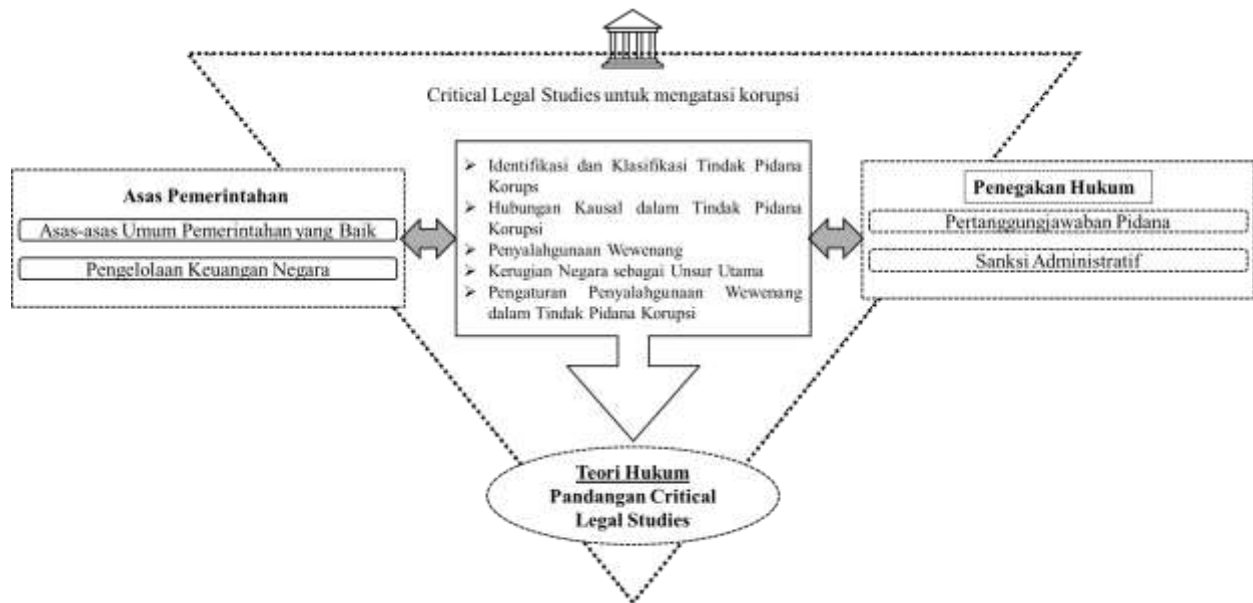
Critical Legal Studies untuk mengatasi korupsi

Asas Pemerintahan

Asas-asas Umum Pemerintahan yang Baik

Pengelolaan Keuangan Negara

➢ Identifikasi dan Klasifikasi Tindak Pidana Korups
➢ Hubungan Kausal dalam Tindak Pidana Korupsi
➢ Penyalahgunaan Wewenang
➢ Kerugian Negara sebagai Unsur Utama
➢ Pengaturan Penyalahgunaan Wewenang dalam Tindak Pidana Korupsi

Penegakan Hukum

Pertanggungjawaban Pidana

Sanksi Administratif

Teori Hukum
Pandangan Critical Legal Studies